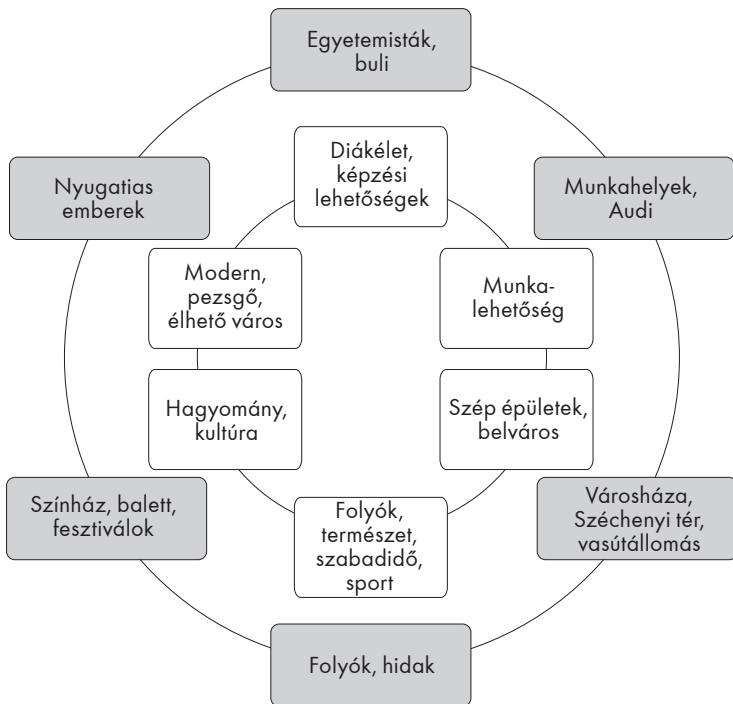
Egyetemisták, buli

Diákélet, képzési lehetőségek

Nyugatias emberek

Munkahelyek, Audi

Modern, pezsgő, élhető város

Munkalehetőség

Hagyomány, kultúra

Szép épületek, belváros

Színház, balett, fesztiválok

Folyók, természet, szabadidő, sport

Városháza, Széchenyi tér, vasútállomás

Folyók, hidak